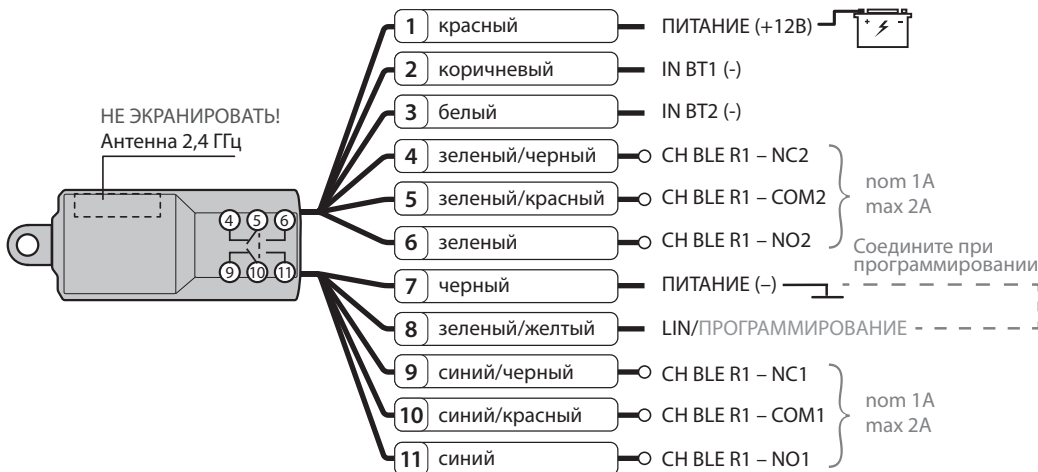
НЕ ЭКРАНИРОВАТЬ!
Антенна 2,4 ГГц

4 5 6
9 10 11

1 красный — ПИТАНИЕ (+12В)
2 коричневый — IN BT1 (-)
3 белый — IN BT2 (-)
4 зеленый/черный — CH BLE R1 – NC2
5 зеленый/красный — CH BLE R1 – COM2
6 зеленый — CH BLE R1 – NO2
nom 1A
max 2A
Соедините при программировании
7 черный — ПИТАНИЕ (–)
8 зеленый/желтый — LIN/ПРОГРАММИРОВАНИЕ
9 синий/черный — CH BLE R1 – NC1
10 синий/красный — CH BLE R1 – COM1
11 синий — CH BLE R1 – NO1
nom 1A
max 2A